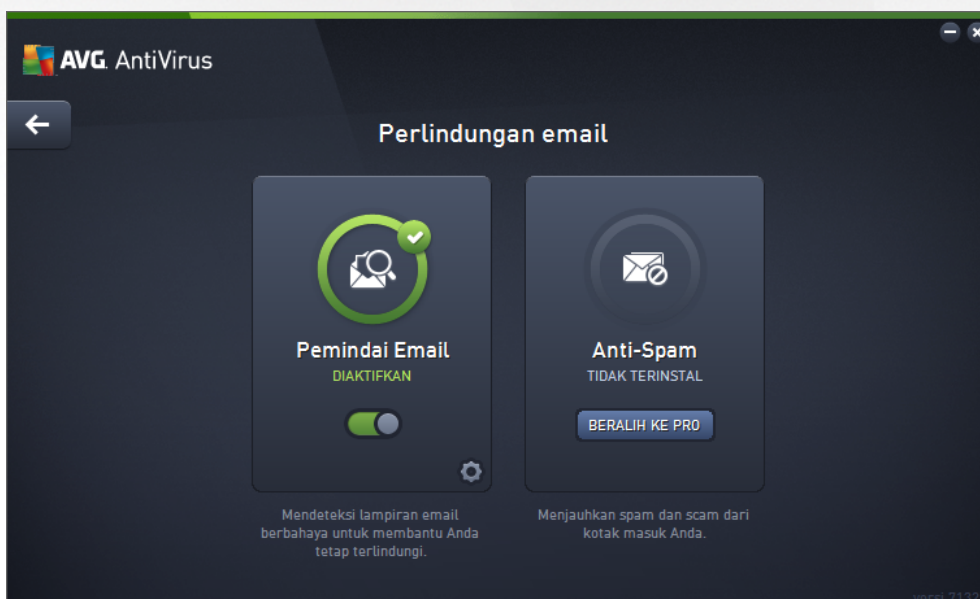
AVG. AntiVirus

Perlindungan email

Pemindai Email
DIAKTIFKAN

Mendeteksi lampiran email berbahaya untuk membantu Anda tetap terlindungi.

Anti-Spam
TIDAK TERINSTAL

BERALIH KE PRO

Menjauhkan spam dan scam dari kotak masuk Anda.

versi 7132